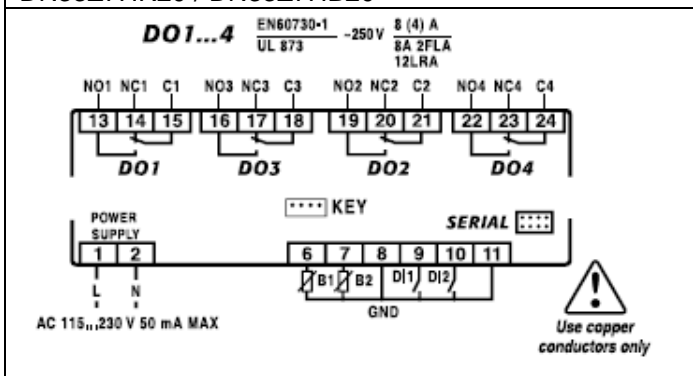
DO1...4 EN60730-1 / UL 873 ~250V 8 (4) A / 8A 2FLA / 12LRA

NO1 NC1 C1
13 14 15
DO1

NO3 NC3 C3
16 17 18
DO3

NO2 NC2 C2
19 20 21
DO2

NO4 NC4 C4
22 23 24
DO4

KEY

SERIAL

POWER SUPPLY
1 2
L N
AC 115...230 V 50 mA MAX

6 7 8 9 10 11
B1 B2 DI1 DI2
GND

Use copper conductors only